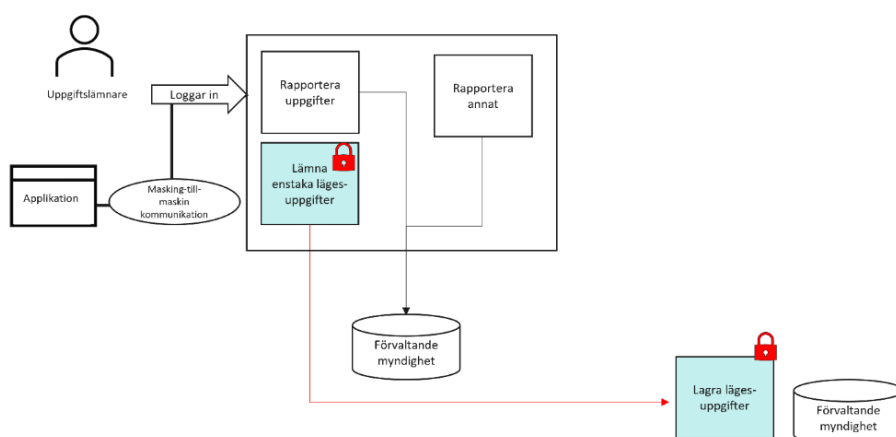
Uppgiftslämnare

Loggar in

Applikation

Masking-till-maskin kommunikation

Rapportera uppgifter

Rapportera annat

Lämna enstaka lägesuppgifter

Förvaltande myndighet

Lagra lägesuppgifter

Förvaltande myndighet